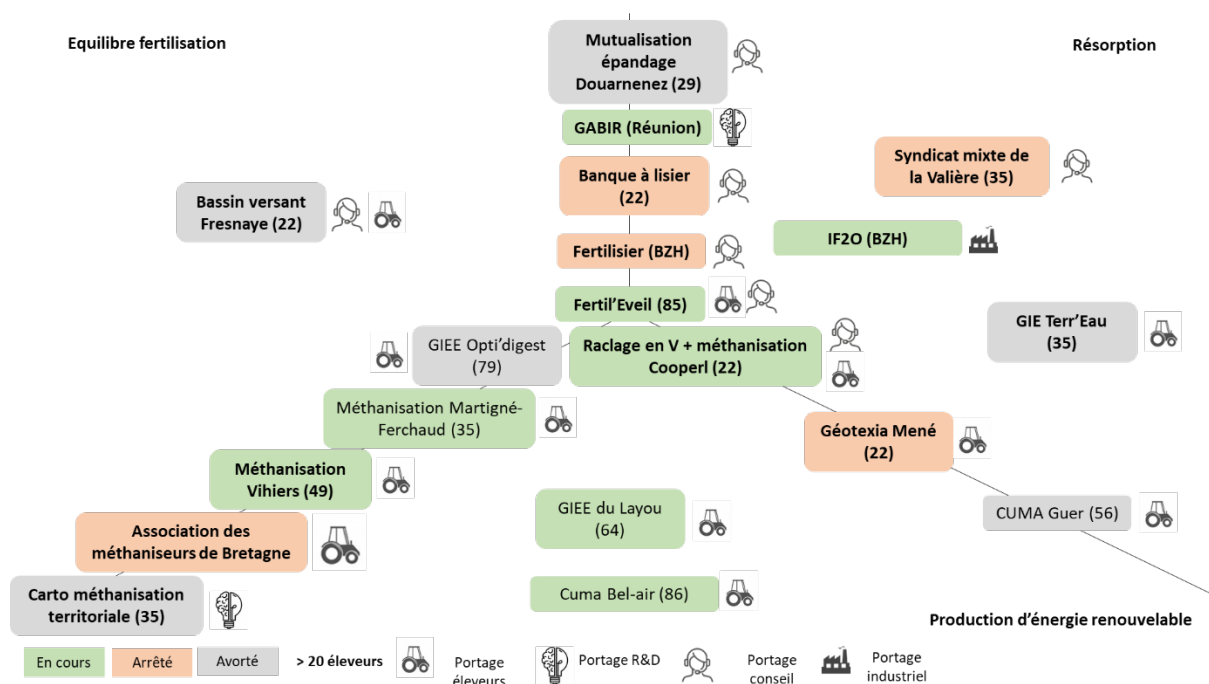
Equilibre fertilisation

Mutualisation épandage Douarnenez (29)

Résorption

GABIR (Réunion)

Syndicat mixte de la Valière (35)

Banque à lisier (22)

Bassin versant Fresnaye (22)

Fertilisier (BZH)

IF2O (BZH)

Fertil'Eveil (85)

GIE Terr'Eau (35)

GIEE Opti'digest (79)

Raclage en V + méthanisation Cooperl (22)

Méthanisation Martigné-Ferchaud (35)

Géotexia Mené (22)

Méthanisation Vihiers (49)

GIEE du Layou (64)

CUMA Guer (56)

Association des méthaniseurs de Bretagne

Carto méthanisation territoriale (35)

Cuma Bel-air (86)

Production d'énergie renouvelable

En cours | Arrêté | Avorté | > 20 éleveurs | Portage éleveurs | Portage R&D | Portage conseil | Portage industriel